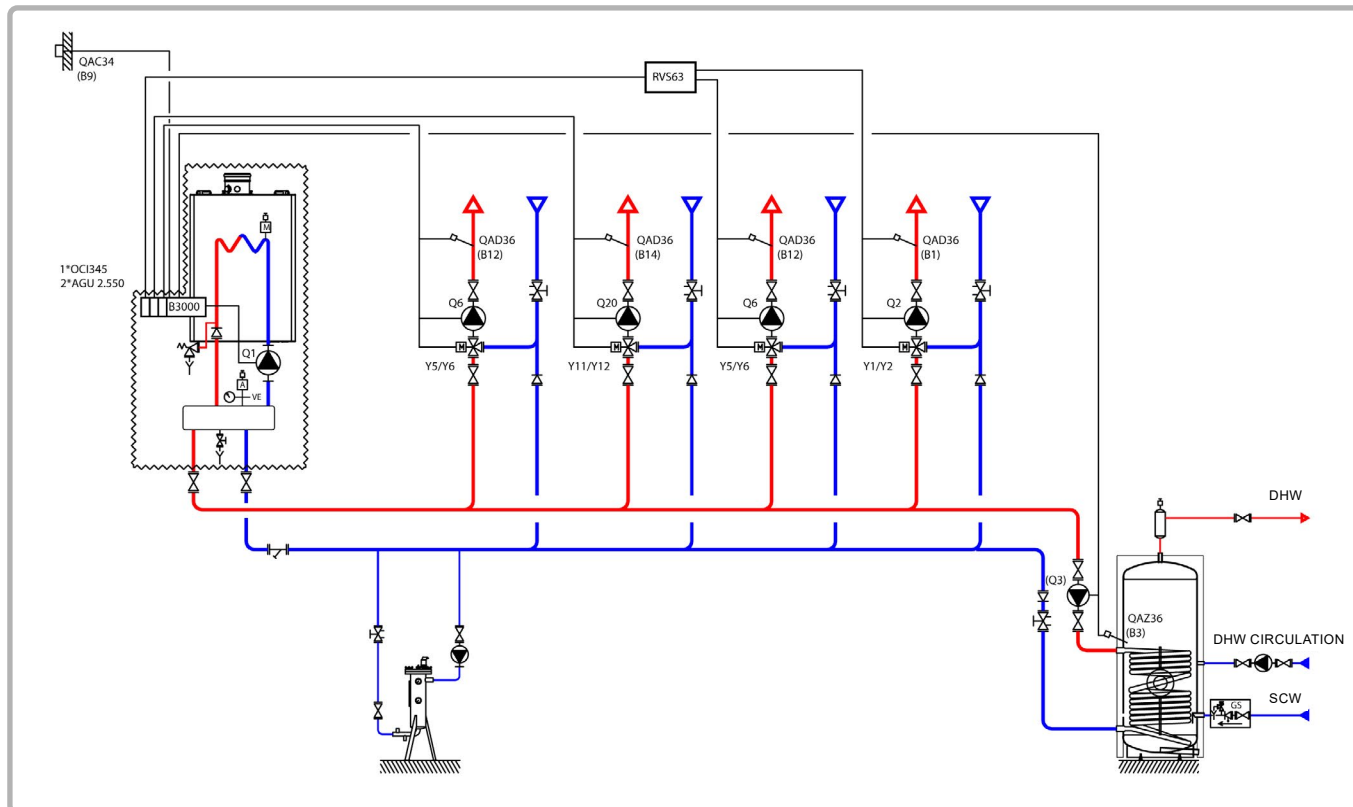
QAC34
(B9)

RVS63

1*OCI345
2*AGU 2.550

B3000

M

Q1

A

VE

QAD36
(B12)

Q6

Y5/Y6

QAD36
(B14)

Q20

Y11/Y12

QAD36
(B12)

Q6

Y5/Y6

QAD36
(B1)

Q2

Y1/Y2

DHW

(Q3)

QAZ36
(B3)

DHW CIRCULATION

GS

SCW